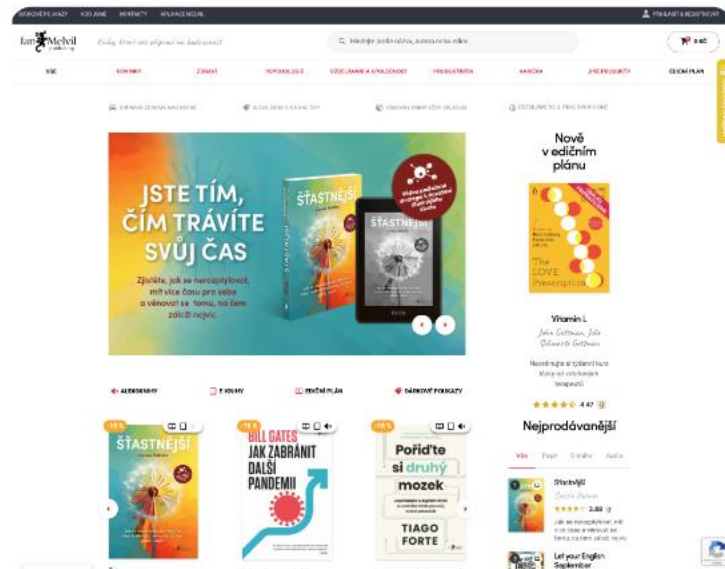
CIZOJAZYČNÉ KNIHY KDO JSME KONTAKTY APLIKACE MELVIL

PŘIHLÁSIT & REGISTROVAT

Jan Melvil

Knihy, které vás připraví na budoucnost

Hledejte podle názvu, autora nebo edice

0 Kč

VŠE NOVINKY ZDRAVÍ PSYCHOLOGIE UDRŽITELNOST A SPOLEČNOST PRODUKTIVITA KARIÉRA JINÉ PRODUKTY EDIČNÍ PLÁN

DOPRAVA ZDARMA NAD 900 KČ

KNIHY DRIVE V KAMENNÝCH

VÝDEJNÍ MÍSTA

DORUČUJEME DO 3 PRACOVNÍCH DNŮ

JSTE TÍM, ČÍM TRÁVÍTE SVŮJ ČAS

Zjistěte, jak se nezaplývat, mít více času pro sebe a věnovat se tomu, na čem záleží nejvíc.

ŠŤASTNĚJŠÍ

Nově v edičním plánu

The LOVE Prescription

Vitamín L

John Gottman, Julie Schwartz Gottman

Naordinujte si týdenní kúru lásky od vztahových terapeutů

4.47

AUDIOKNIHY

E-KNIHY

EDIČNÍ PLÁN

DÁRKOVÉ POUKAZY

-15 %

ŠŤASTNĚJŠÍ

-15 %

BILL GATES JAK ZABRÁNIT DALŠÍ PANDEMII

-15 %

Pořiďte si druhý mozek

TIAGO FORTE

Nejprodávanější

Vše Papír E-kniha Audio

Šťastnější

Cassie Holmes

3.89

Jak se nezaplývat, mít více času a věnovat se tomu, na čem záleží nejvíc

Let your English September